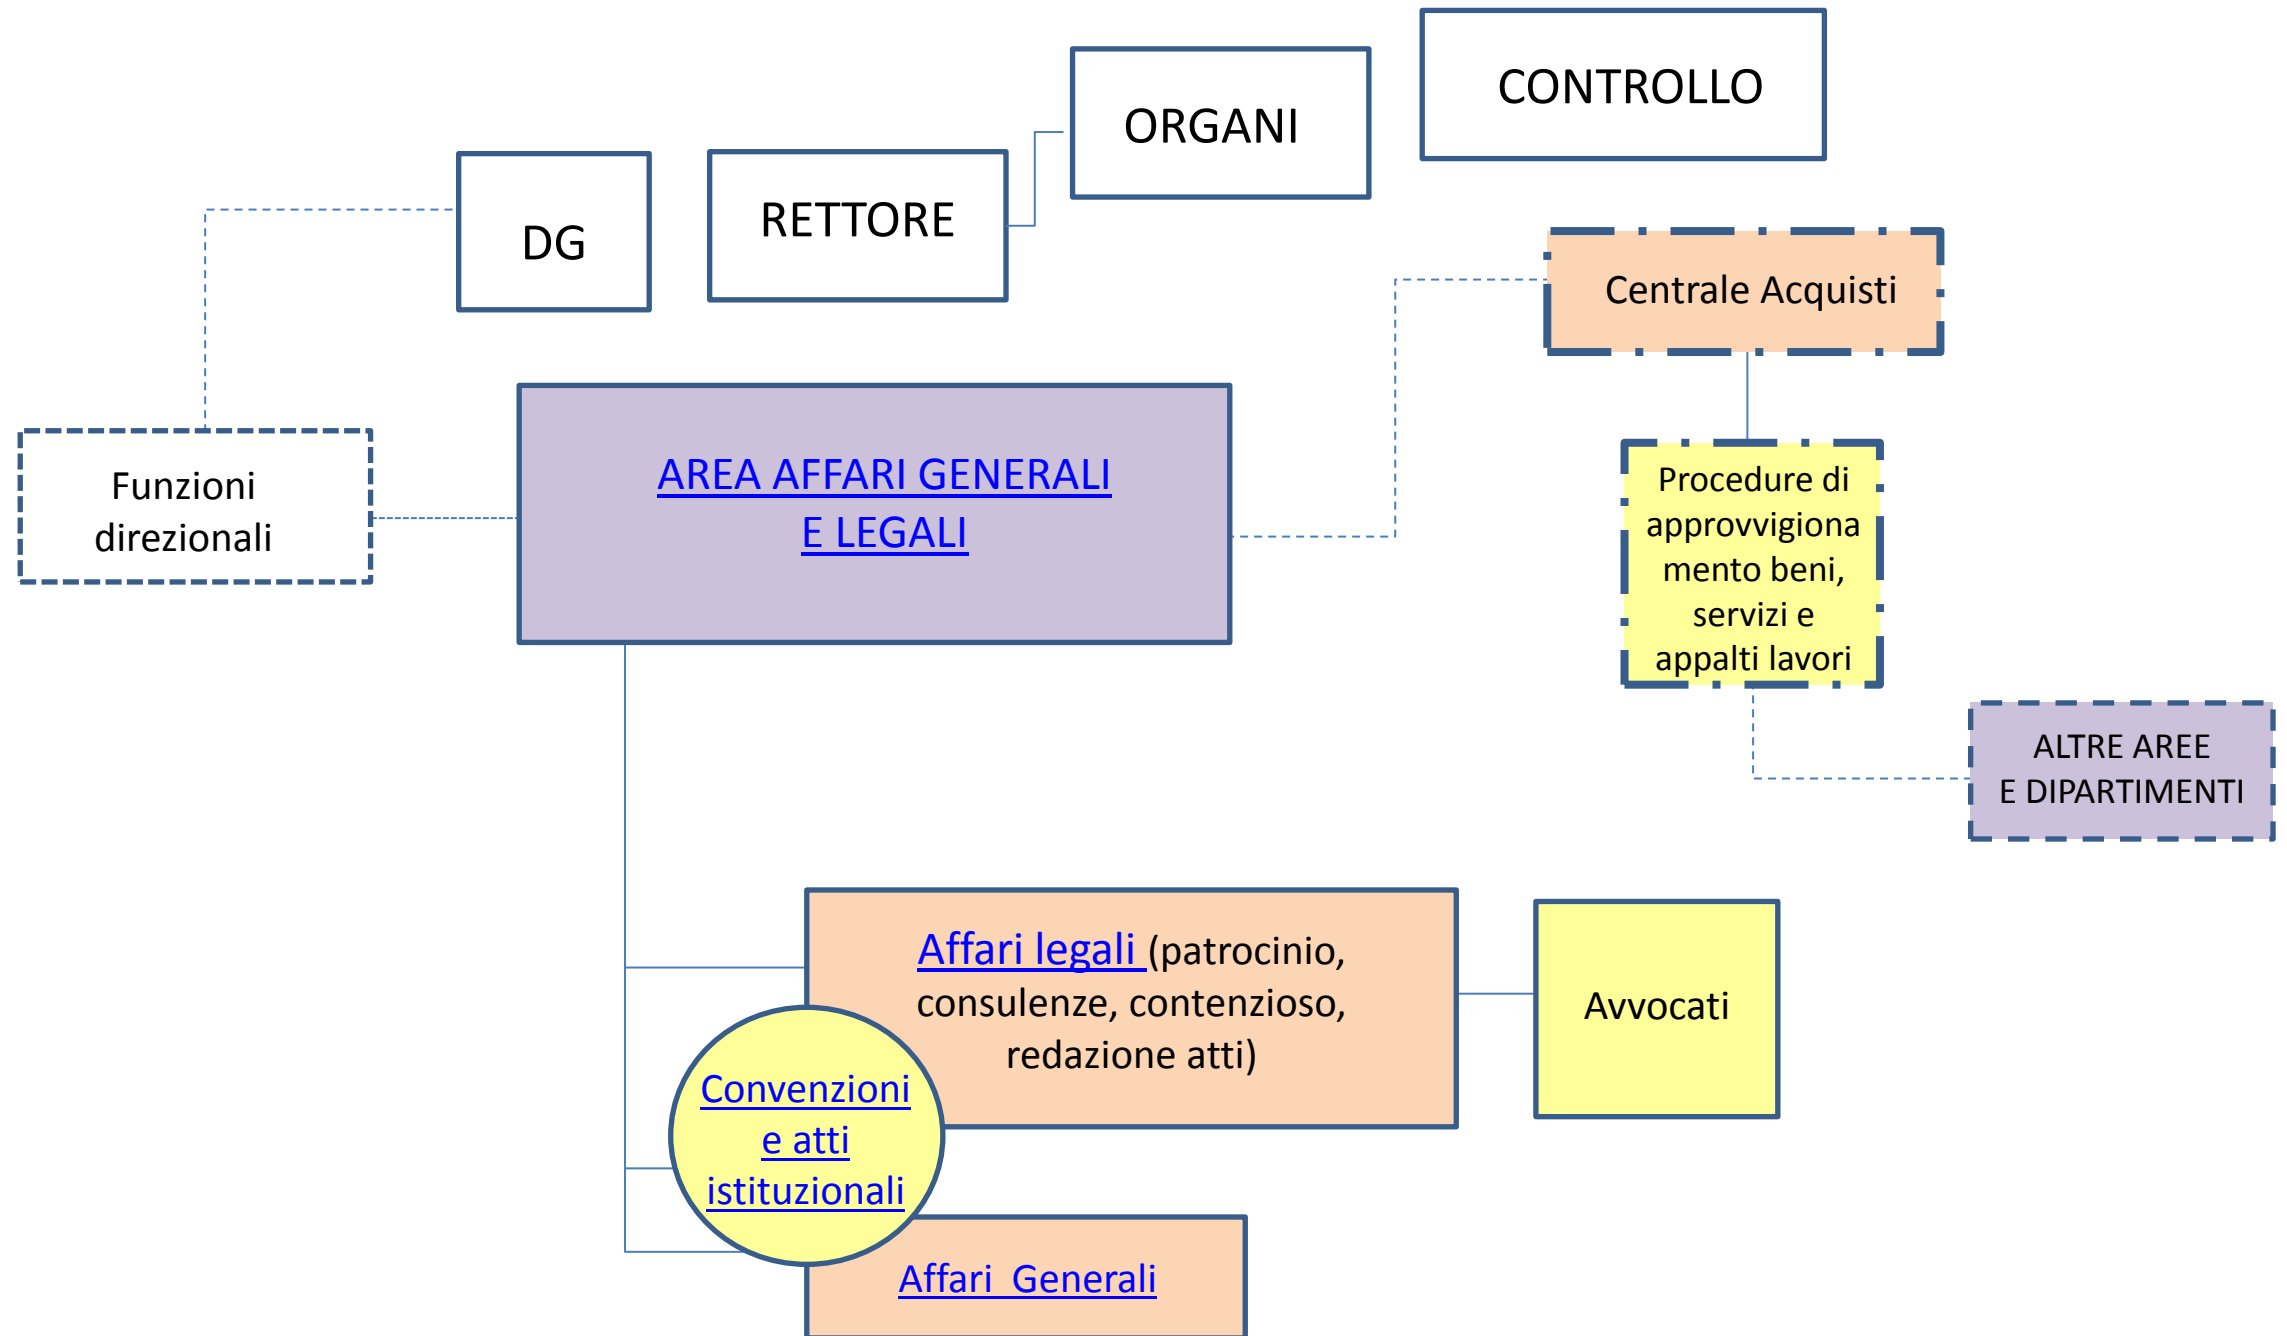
CONTROLLO

ORGANI

RETTORE

DG

Centrale Acquisti

Funzioni direzionali

AREA AFFARI GENERALI E LEGALI

Procedure di approvvigionamento beni, servizi e appalti lavori

ALTRE AREE E DIPARTIMENTI

Affari legali (patrocinio, consulenze, contenzioso, redazione atti)

Avvocati

Convenzioni e atti istituzionali

Affari Generali